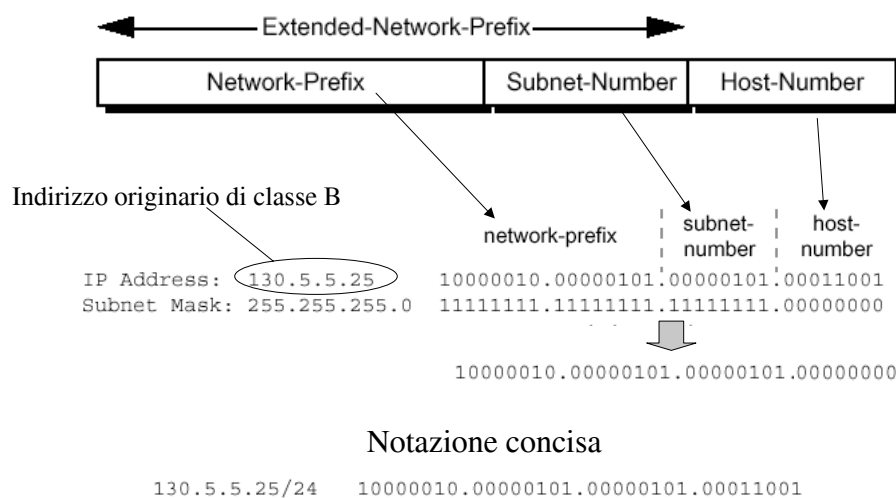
Extended-Network-Prefix

Network-Prefix | Subnet-Number | Host-Number

Indirizzo originario di classe B

network-prefix

subnet-number

host-number

IP Address: 130.5.5.25 10000010.00000101.00000101.00011001
Subnet Mask: 255.255.255.0 11111111.11111111.11111111.00000000

10000010.00000101.00000101.00000000

Notazione concisa

130.5.5.25/24 10000010.00000101.00000101.00011001